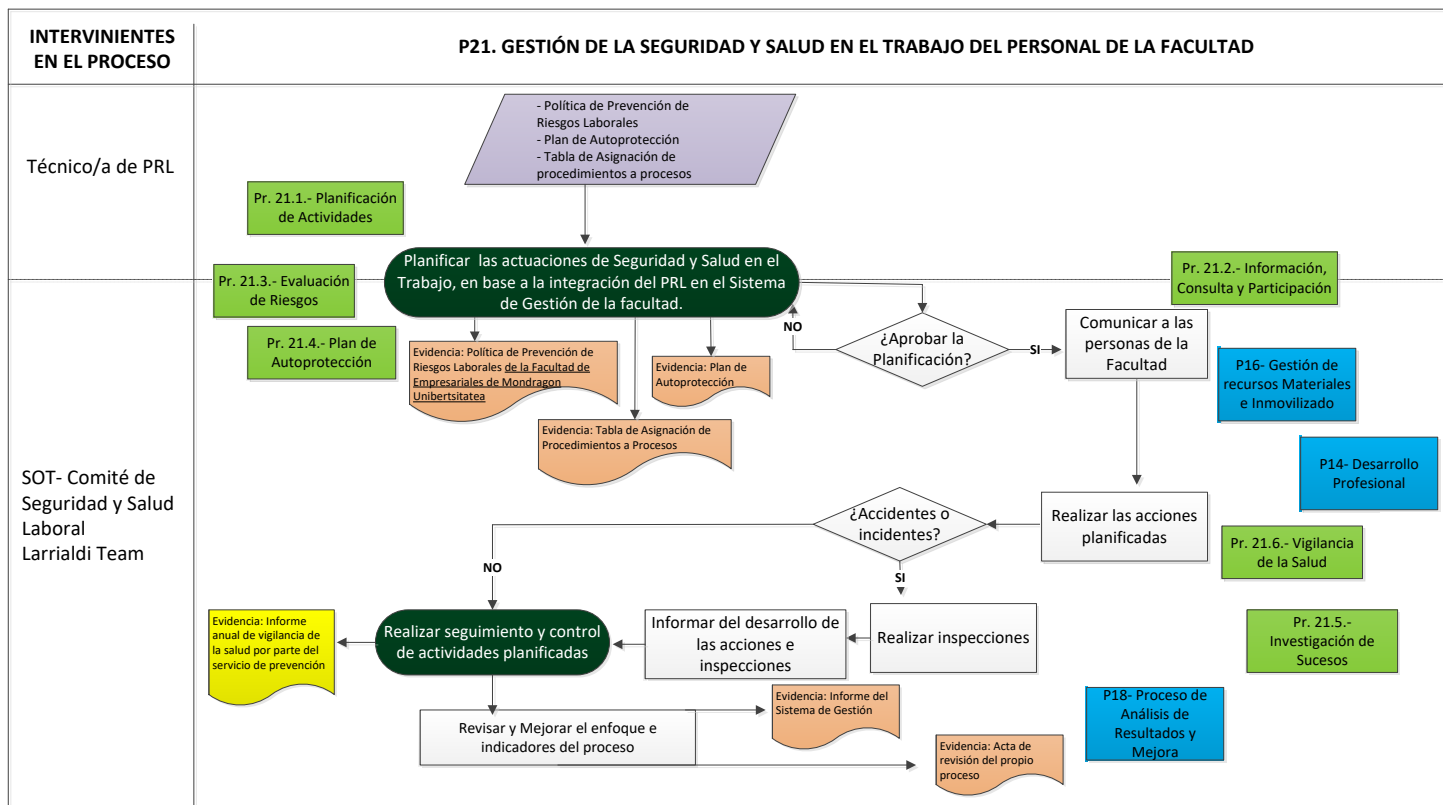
INTERVINIENTES EN EL PROCESO

P21. GESTIÓN DE LA SEGURIDAD Y SALUD EN EL TRABAJO DEL PERSONAL DE LA FACULTAD

Técnico/a de PRL

- Política de Prevención de Riesgos Laborales
- Plan de Autoprotección
- Tabla de Asignación de procedimientos a procesos

Pr. 21.1.- Planificación de Actividades

Planificar las actuaciones de Seguridad y Salud en el Trabajo, en base a la integración del PRL en el Sistema de Gestión de la facultad.

Pr. 21.3.- Evaluación de Riesgos

Pr. 21.2.- Información, Consulta y Participación

Pr. 21.4.- Plan de Autoprotección

NO

¿Aprobar la Planificación?

SI

Comunicar a las personas de la Facultad

Evidencia: Política de Prevención de Riesgos Laborales de la Facultad de Empresariales de Mondragon Unibertsitatea

Evidencia: Plan de Autoprotección

P16- Gestión de recursos Materiales e Inmovilizado

Evidencia: Tabla de Asignación de Procedimientos a Procesos

P14- Desarrollo Profesional

SOT- Comité de Seguridad y Salud Laboral
Larrialdi Team

¿Accidentes o incidentes?

Realizar las acciones planificadas

Pr. 21.6.- Vigilancia de la Salud

NO

SI

Evidencia: Informe anual de vigilancia de la salud por parte del servicio de prevención

Realizar seguimiento y control de actividades planificadas

Informar del desarrollo de las acciones e inspecciones

Realizar inspecciones

Pr. 21.5.- Investigación de Sucesos

Evidencia: Informe del Sistema de Gestión

P18- Proceso de Análisis de Resultados y Mejora

Revisar y Mejorar el enfoque e indicadores del proceso

Evidencia: Acta de revisión del propio proceso